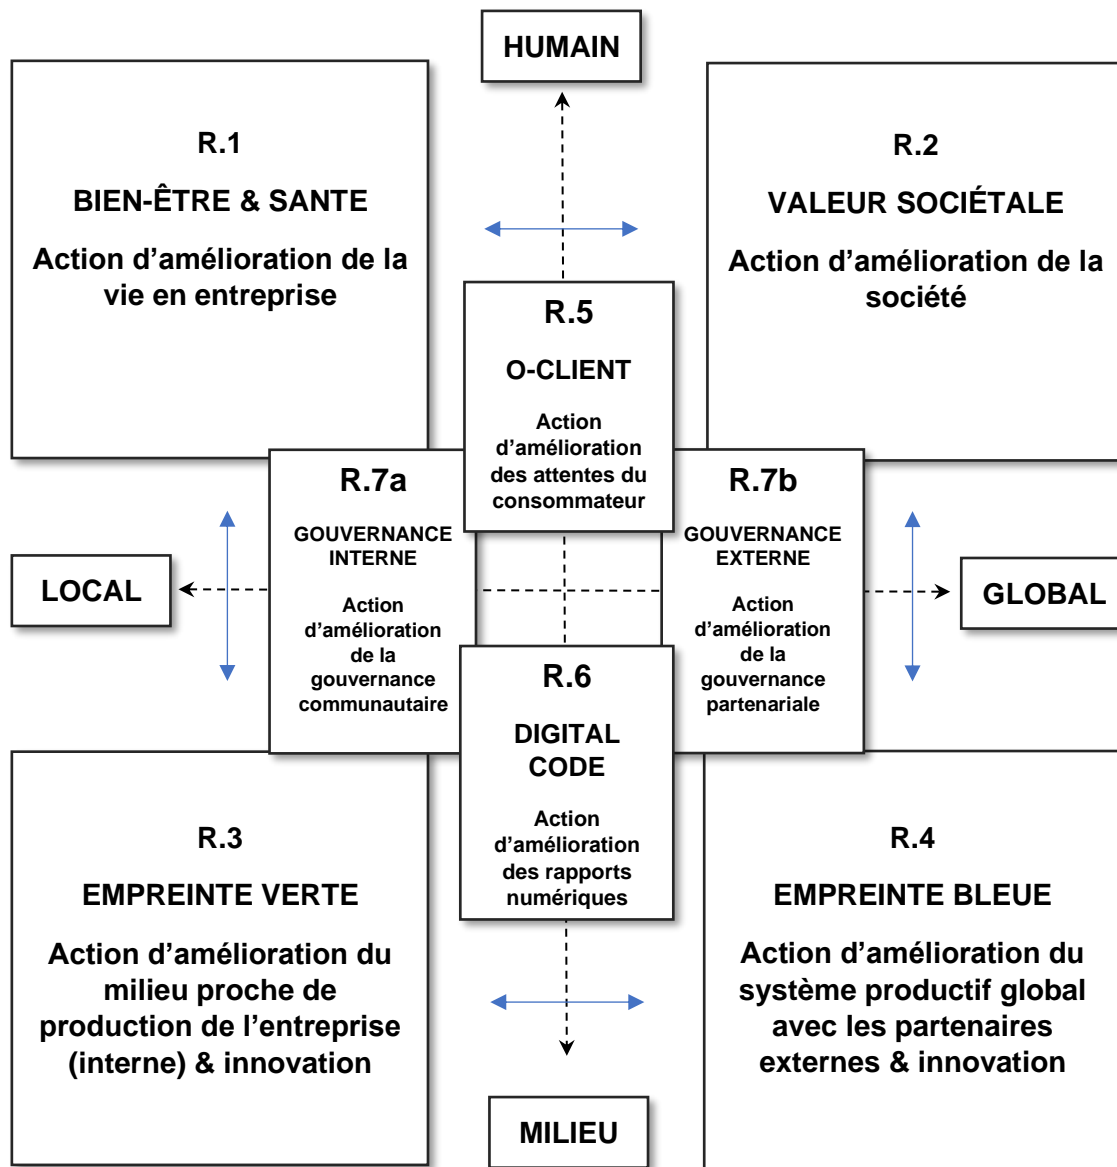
HUMAIN

R.1

BIEN-ÊTRE & SANTE

Action d'amélioration de la vie en entreprise

R.2

VALEUR SOCIÉTALE

Action d'amélioration de la société

R.5

O-CLIENT

Action d'amélioration des attentes du consommateur

R.7a

GOUVERNANCE INTERNE

Action d'amélioration de la gouvernance communautaire

R.7b

GOUVERNANCE EXTERNE

Action d'amélioration de la gouvernance partenariale

LOCAL

GLOBAL

R.6

DIGITAL CODE

Action d'amélioration des rapports numériques

R.3

EMPREINTE VERTE

Action d'amélioration du milieu proche de production de l'entreprise (interne) & innovation

R.4

EMPREINTE BLEUE

Action d'amélioration du système productif global avec les partenaires externes & innovation

MILIEU